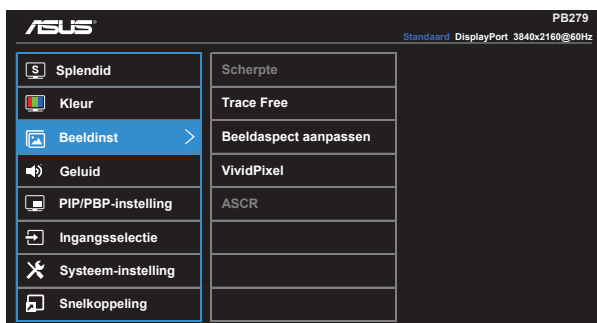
ASUS

PB279

Standaard DisplayPort 3840x2160@60Hz

Splendid
Kleur
Beeldinst
Geluid
PIP/PBP-instelling
Ingangsselectie
Systeem-instelling
Snelkoppeling

Scherpte
Trace Free
Beeldaspect aanpassen
VividPixel
ASCR